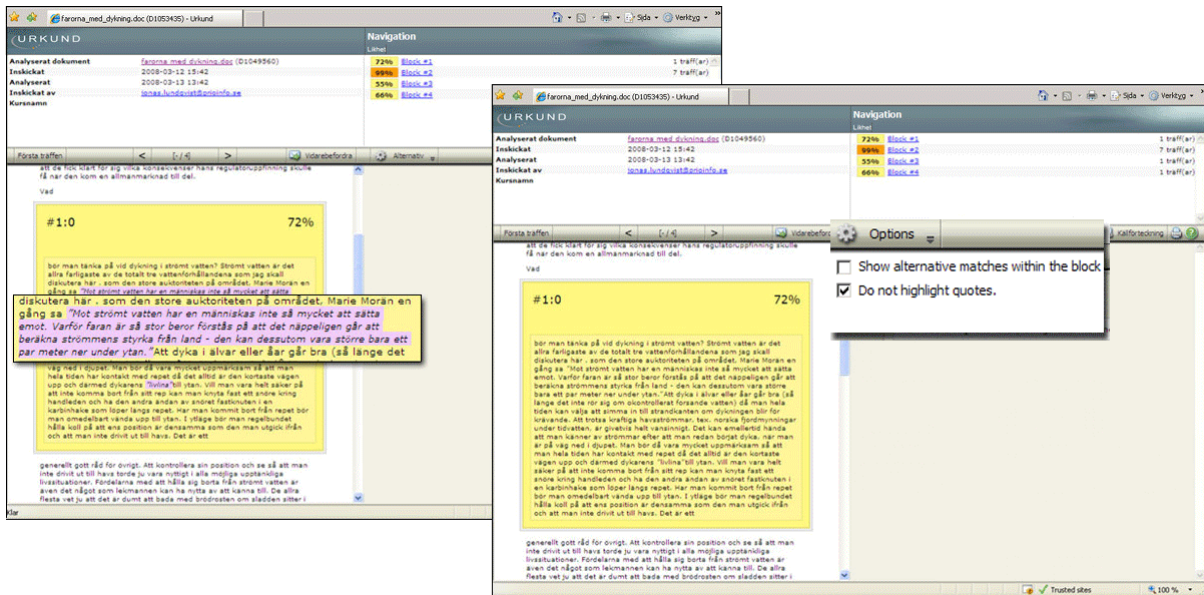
faroma_med_dykning.doc (D1053435) - Urkund

Sida · Verktyg

URKUND

Navigation
Likhet

Analyserat dokument faroma_med_dykning.doc (D1049560)
Inskickat 2008-03-12 15:42
Analyserat 2008-03-13 13:42
Inskickat av jonas.lundqvist@prioinfo.se
Kursnamn

| | | |
|---|---|---|
| 72% | Block #1 | 1 träff(ar) |
| 99% | Block #2 | 7 träff(ar) |
| 55% | Block #3 | 1 träff(ar) |
| 66% | Block #4 | 1 träff(ar) |

Första träffen < [- / 4] > Vidarebefordra Alternativ

att de fick klart för sig vilka konsekvenser hans regulatoruppfinning skulle få när den kom en allmanmarknad till del.

Vad

#1:0 72%

bör man tänka på vid dykning i strömt vatten? Strömt vatten är det allra farligaste av de totalt tre vattenförhållandena som jag skall diskutera här . som den store auktoriteten på området. Marie Morän en gång sa "Not strömt vatten har en människas inte så mycket att sätta emot. Varför faran är så stor beror förstås på att det näppeligen går att beräkna strömmens styrka från land - den kan dessutom vara större bara ett par meter ner under ytan."Att dyka i älvar eller åar går bra (så länge det

väg ned i djupet. Man bör då vara mycket uppmärksam så att man hela tiden har kontakt med repet då det alltid är den kortaste vägen upp och därmed dykarens "livlina"till ytan. Vill man vara helt säker på att inte komma bort från sitt rep kan man knyta fast ett andre kring handleden och ha den andra ändan av snöret fastknuten i en karbinhake som löper längs repet. Har man kommit bort från repet bör man omedelbart vända upp till ytan. I ytläge bör man regelbundet hålla koll på att ens position är densamma som den man utgick ifrån och att man inte drivit ut till havs. Det är ett

generellt gott råd för övrigt. Att kontrollera sin position och se så att man inte drivit ut till havs torde ju vara nyttigt i alla möjliga upptänkliga livssituationer. Fördelarna med att hålla sig borta från strömt vatten är även det något som lekmannen kan ha nytta av att känna till. De allra flesta vet ju att det är dumt att bada med brödrosten om sladden sitter i

Klar

Options

Show alternative matches within the block
Do not highlight quotes.

Källförteckning

#1:0 72%

bör man tänka på vid dykning i strömt vatten? Strömt vatten är det allra farligaste av de totalt tre vattenförhållandena som jag skall diskutera här . som den store auktoriteten på området. Marie Morän en gång sa "Not strömt vatten har en människas inte så mycket att sätta emot. Varför faran är så stor beror förstås på att det näppeligen går att beräkna strömmens styrka från land - den kan dessutom vara större bara ett par meter ner under ytan."Att dyka i älvar eller åar går bra (så länge det inte rör sig om okontrollerat forsande vatten) då man hela tiden kan välja att simma in till strandkanten om dykningen blir för krävande. Att trotsa kraftiga havsströmmar, tex. norska fjordmynningar under tidvatten, är givetvis helt vansinnigt. Det kan emellertid hända att man känner av strömmar efter att man redan börjat dyka, när man är på väg ned i djupet. Man bör då vara mycket uppmärksam så att man hela tiden har kontakt med repet då det alltid är den kortaste vägen upp och därmed dykarens "livlina"till ytan. Vill man vara helt säker på att inte komma bort från sitt rep kan man knyta fast ett andre kring handleden och ha den andra ändan av snöret fastknuten i en karbinhake som löper längs repet. Har man kommit bort från repet bör man omedelbart vända upp till ytan. I ytläge bör man regelbundet hålla koll på att ens position är densamma som den man utgick ifrån och att man inte drivit ut till havs. Det är ett

Trusted sites 100 %